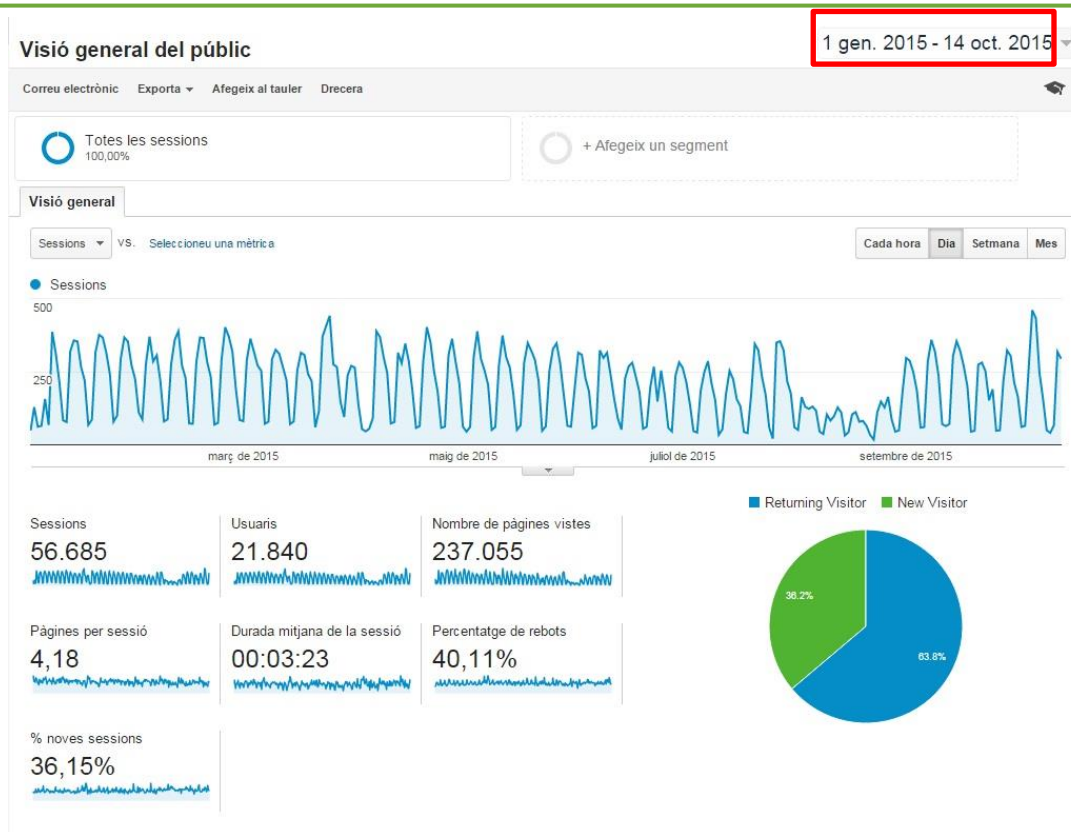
Visió general del públic

1 gen. 2015 - 14 oct. 2015

Correu electrònic Exporta Afegeix al tauler Drecera

Totes les sessions
100,00%

+ Afegeix un segment

Visió general

Sessions vs. Seleccioneu una mètrica

Cada hora Dia Setmana Mes

Sessions

500

250

març de 2015 maig de 2015 juliol de 2015 setembre de 2015

Returning Visitor New Visitor

Sessions
56.685

Usuaris
21.840

Nombre de pàgines vistes
237.055

Pàgines per sessió
4,18

Durada mitjana de la sessió
00:03:23

Percentatge de rebots
40,11%

% noves sessions
36,15%

36.2%

63.8%